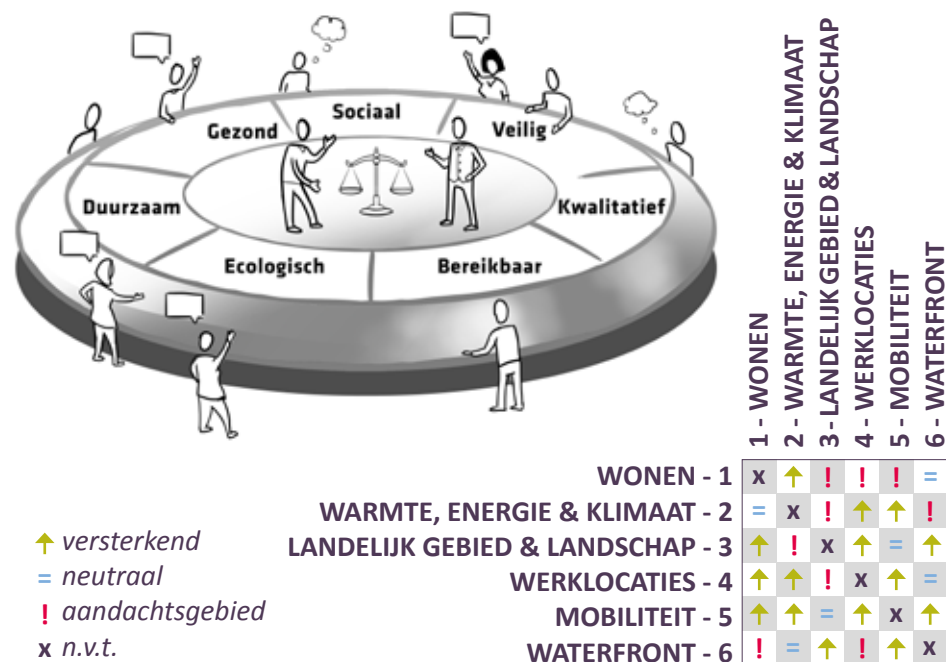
Sociaal
Gezond
Veilig
Duurzaam
Kwalitatief
Ecologisch
Bereikbaar

| | 1 - WONEN | 2 - WARMTE, ENERGIE & KLIMAAT | 3 - LANDELIJK GEBIED & LANDSCHAP | 4 - WERKLOCATIES | 5 - MOBILITEIT | 6 - WATERFRONT |
|---|---|---|---|---|---|---|
| WONEN - 1 | x | ↑ | ! | ! | ! | = |
| WARMTE, ENERGIE & KLIMAAT - 2 | = | x | ! | ↑ | ↑ | ! |
| LANDELIJK GEBIED & LANDSCHAP - 3 | ↑ | ! | x | ↑ | = | ↑ |
| WERKLOCATIES - 4 | ↑ | ↑ | ! | x | ↑ | = |
| MOBILITEIT - 5 | ↑ | ↑ | = | ↑ | x | ↑ |
| WATERFRONT - 6 | ! | = | ↑ | ! | ↑ | x |

↑ versterkend
= neutraal
! aandachtsgebied
x n.v.t.